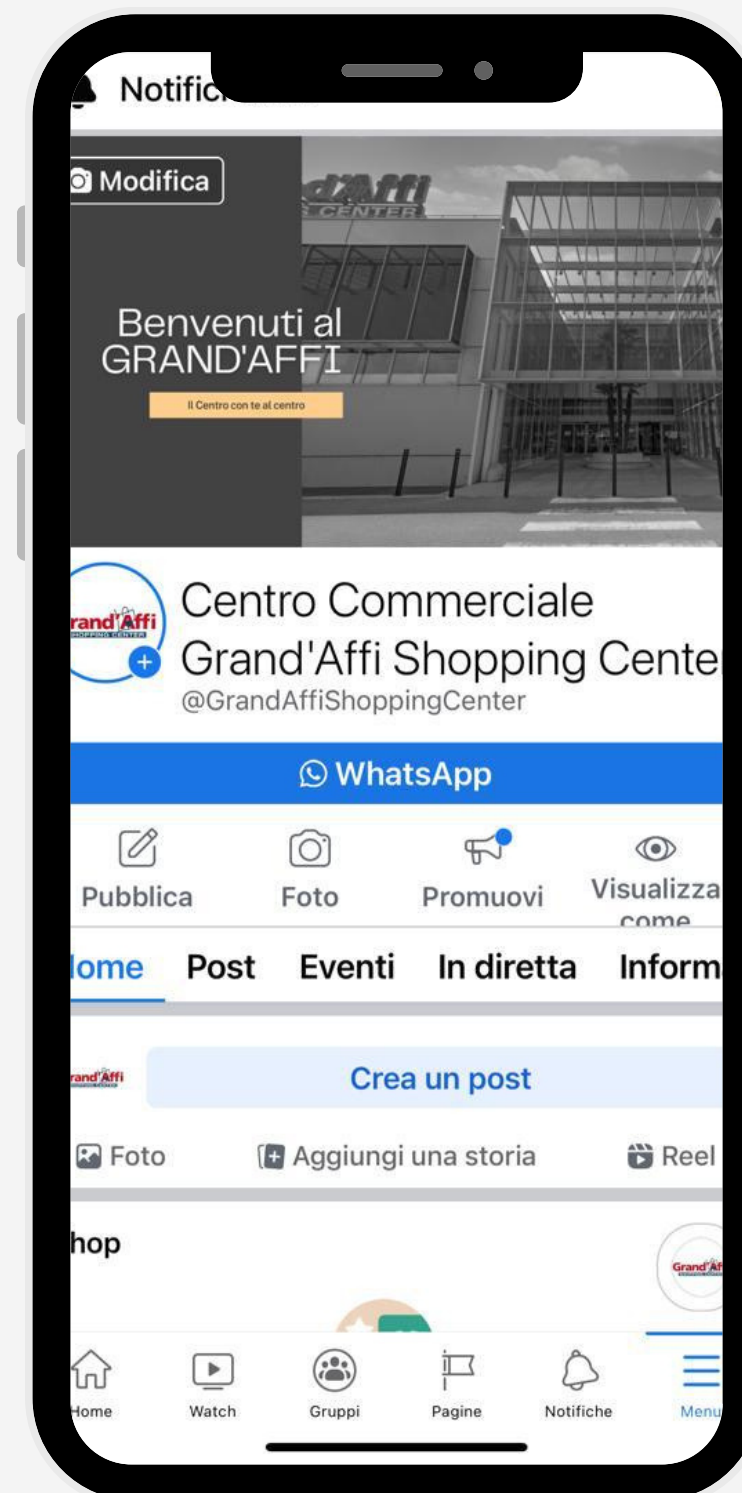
Notific

Modifica

d'Affi
CENTER

Benvenuti al
GRAND'AFFI

Il Centro con te al centro

Grand'Affi
SHOPPING CENTER

Centro Commerciale
Grand'Affi Shopping Cente
@GrandAffiShoppingCenter

WhatsApp

Pubblica
Foto
Promuovi
Visualizza
come

lome
Post
Eventi
In diretta
Inform

rand'Affi

Crea un post

Foto
Aggiungi una storia
Reel

hop

Grand'Af

Home
Watch
Gruppi
Pagine
Notifiche
Menu